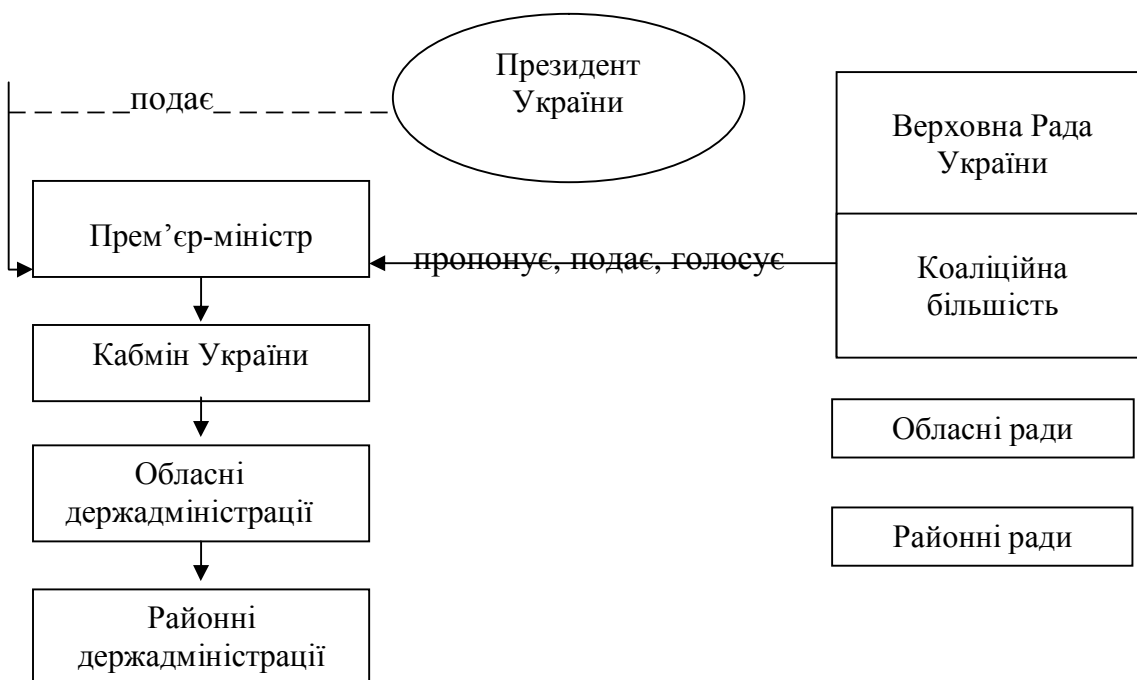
Президент України

подає

Верховна Рада України

Прем’єр-міністр

пропонує, подає, голосує

Коаліційна більшість

Кабмін України

Обласні ради

Обласні держадміністрації

Районні ради

Районні держадміністрації